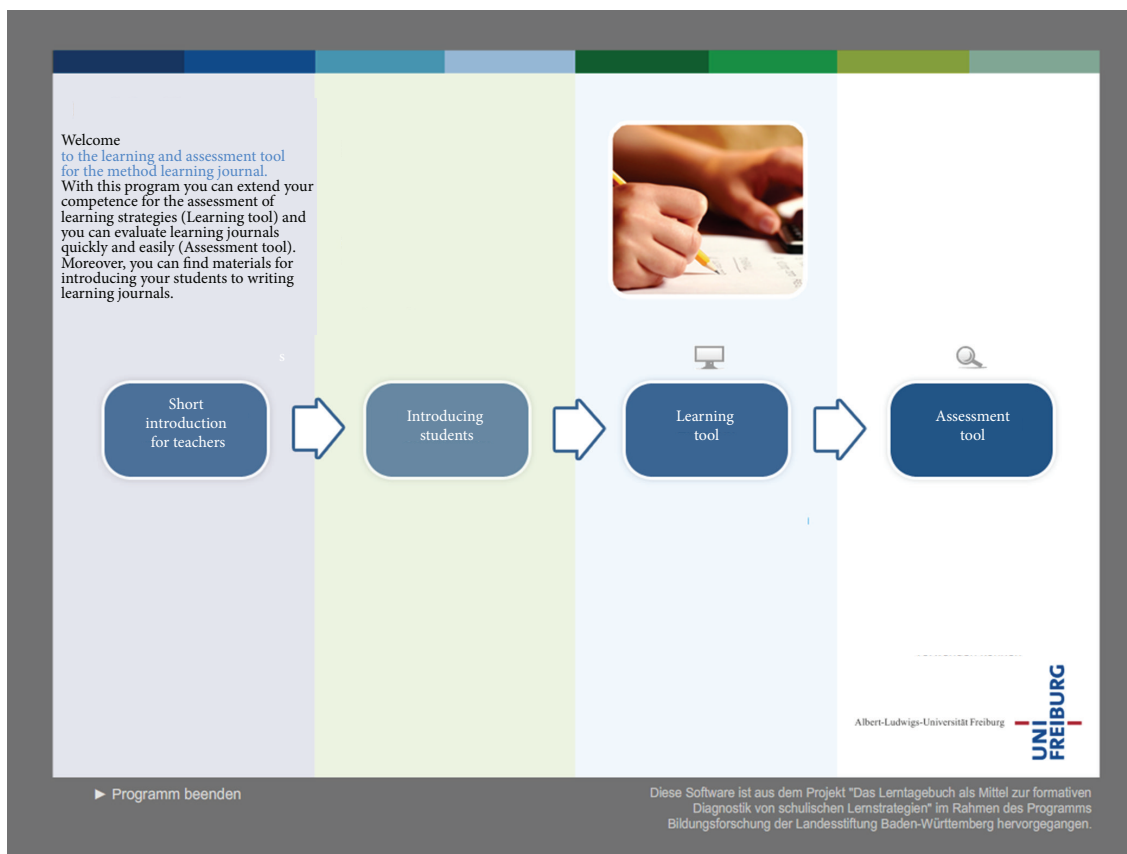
Welcome
to the learning and assessment tool for the method learning journal.
With this program you can extend your competence for the assessment of learning strategies (Learning tool) and you can evaluate learning journals quickly and easily (Assessment tool). Moreover, you can find materials for introducing your students to writing learning journals.

Short introduction for teachers

Introducing students

Learning tool

Assessment tool

Albert-Ludwigs-Universität Freiburg

UNI FREIBURG

► Programm beenden

Diese Software ist aus dem Projekt "Das Lerntagebuch als Mittel zur formativen Diagnostik von schulischen Lernstrategien" im Rahmen des Programms Bildungsforschung der Landesstiftung Baden-Württemberg hervorgegangen.